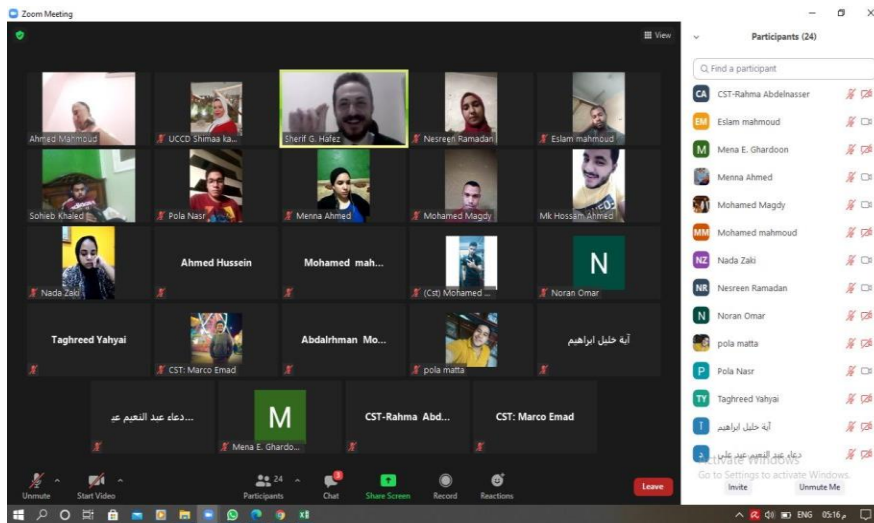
Zoom Meeting

View

Ahmed Mahmoud
UCCD Shimaa ka...
Sherif G. Hafez
Nesreen Ramadan
Eslam mahmoud
Sohieb Khaled
Pola Nasr
Menna Ahmed
Mohamed Magdy
Mk Hossam Ahmed
Nada Zaki
Ahmed Hussein
Mohamed mah...
(Cst) Mohamed ...
N
Noran Omar
Taghreed Yahyai
CST: Marco Emad
Abdalrhman Mo...
pola matta
آية خليل ابراهيم
دعاء عبد النعيم عب...
M
Mena E. Ghardo...
CST-Rahma Abd...
CST: Marco Emad

Unmute
Start Video
24
Participants
Chat
Share Screen
Record
Reactions
Leave

Participants (24)
Find a participant
CA CST-Rahma Abdelnasser
EM Eslam mahmoud
M Mena E. Ghardoon
Menna Ahmed
Mohamed Magdy
MM Mohamed mahmoud
NZ Nada Zaki
NR Nesreen Ramadan
N Noran Omar
pola matta
P Pola Nasr
TY Taghreed Yahyai
آية خليل ابراهيم
دعاء عبد النعيم عبد علي
Activate Windows
Go to Settings to activate Windows.
Invite
Unmute Me

ENG 05:16 م